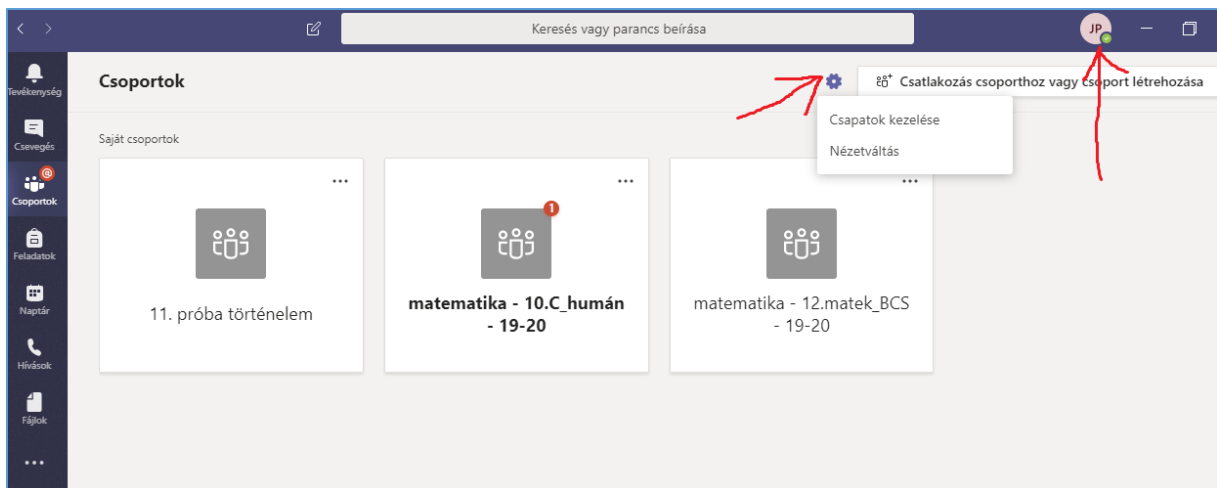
Keresés vagy parancs beírása

JP

Tevékenység

Csevegés

Csoportok

Feladatok

Naptár

Hívások

Fájlok

...

Csoportok

Csatlakozás csoporthoz vagy csoport létrehozása

Csapatok kezelése

Nézetváltás

Saját csoportok

...

11. próba történelem

...

1

matematika - 10.C_humán - 19-20

...

matematika - 12.matek_BCS - 19-20